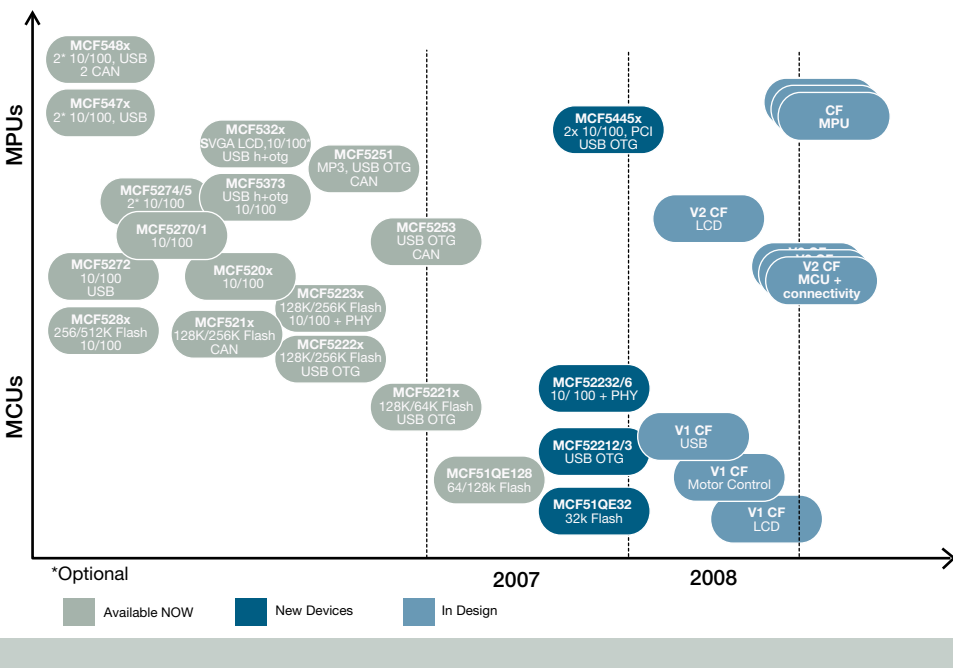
MPUs

MCUs

MCF548x
2* 10/100, USB
2 CAN

MCF547x
2* 10/100, USB

MCF532x
SVGA LCD,10/100*
USB h+otg

MCF5251
MP3, USB OTG
CAN

MCF5274/5
2* 10/100

MCF5373
USB h+otg
10/100

MCF5270/1
10/100

MCF5253
USB OTG
CAN

MCF5272
10/100
USB

MCF520x
10/100

MCF5223x
128K/256K Flash
10/100 + PHY

MCF528x
256/512K Flash
10/100

MCF521x
128K/256K Flash
CAN

MCF5222x
128K/256K Flash
USB OTG

MCF5221x
128K/64K Flash
USB OTG

MCF51QE128
64/128k Flash

MCF5445x
2x 10/100, PCI
USB OTG

MCF52232/6
10/ 100 + PHY

MCF52212/3
USB OTG

MCF51QE32
32k Flash

CF
MPU

V2 CF
LCD

V2 CF
MCU +
connectivity

V1 CF
USB

V1 CF
Motor Control

V1 CF
LCD

*Optional

2007

2008

Available NOW

New Devices

In Design